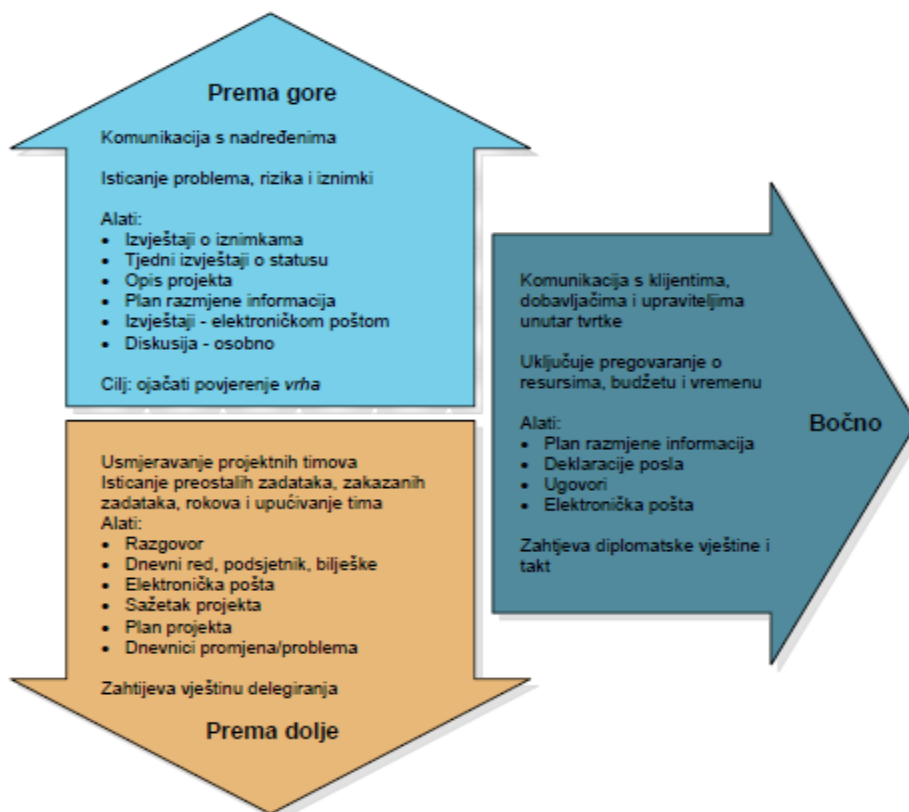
Prema gore

Komunikacija s nadređenima

Isticanje problema, rizika i iznimki

Alati:
- Izvještaji o iznimkama
- Tjedni izvještaji o statusu
- Opis projekta
- Plan razmjene informacija
- Izvještaji - elektroničkom poštom
- Diskusija - osobno

Cilj: ojačati povjerenje *vrha*

Usmjeravanje projektnih timova
Isticanje preostalih zadataka, zakazanih zadataka, rokova i upućivanje tima
Alati:
- Razgovor
- Dnevni red, podsjetnik, bilješke
- Elektronička pošta
- Sažetak projekta
- Plan projekta
- Dnevnici promjena/problema

Zahtijeva vještinu delegiranja

Prema dolje

Komunikacija s klijentima, dobavljačima i upraviteljima unutar tvrtke

Uključuje pregovaranje o resursima, budžetu i vremenu

Alati:
- Plan razmjene informacija
- Deklaracije posla
- Ugovori
- Elektronička pošta

Zahtjeva diplomatske vještine i takt

Bočno